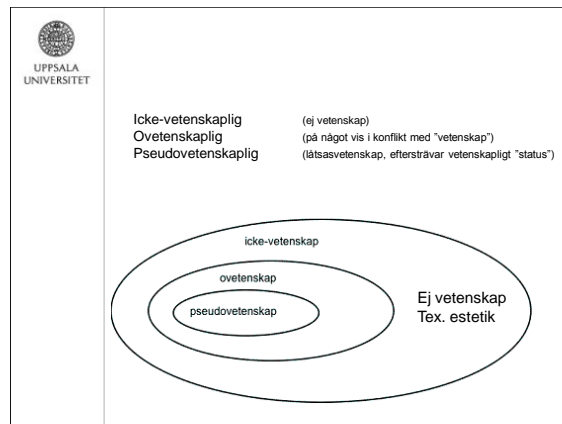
UPPSALA UNIVERSITET

Icke-vetenskaplig (ej vetenskap)
Ovetenskaplig (på något vis i konflikt med ”vetenskap”)
Pseudovetenskaplig (låtsasvetenskap, eftersträvar vetenskapligt ”status”)

icke-vetenskap

ovetenskap

pseudovetenskap

Ej vetenskap
Tex. estetik